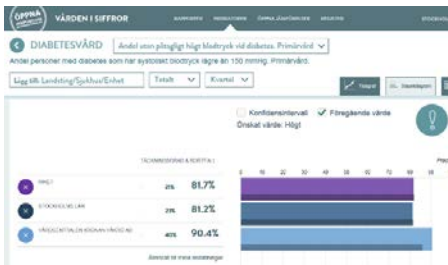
ÖPPNA JÄMFÖRELSER VÅRDEN I SIFFROR

DIABETESVÅRD Andel utan påtagligt högt blodtryck vid diabetes. Primärvård

Andel personer med diabetes som har systoliskt blodtryck lägre än 150 mmHg. Primärvård.

Lägg till: Landsting/Sjukhus/Enhet Totalt Kvartal

Konfidensintervall ✓ Föregående värde

Önskat värde: Högt

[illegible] 2% 81.7%

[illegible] 2% 81.2%

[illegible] 40% 90.4%

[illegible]